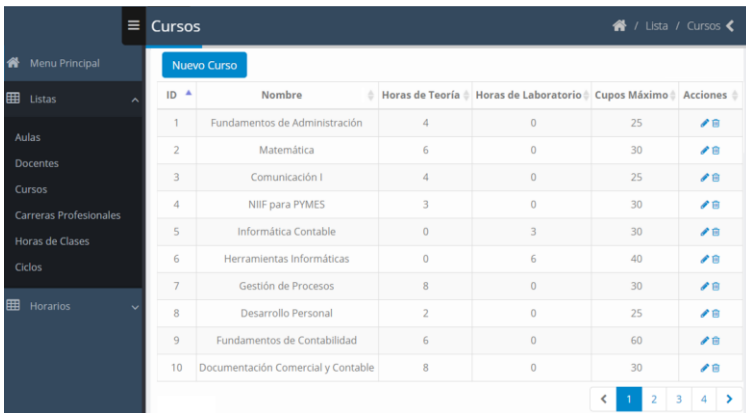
Cursos

/ Lista / Cursos

Menu Principal

Listas

Aulas
Docentes
Cursos
Carreras Profesionales
Horas de Clases
Ciclos

Horarios

Nuevo Curso

| ID | Nombre | Horas de Teoría | Horas de Laboratorio | Cupos Máximo | Acciones |
|---|---|---|---|---|---|
| 1 | Fundamentos de Administración | 4 | 0 | 25 | |
| 2 | Matemática | 6 | 0 | 30 | |
| 3 | Comunicación I | 4 | 0 | 25 | |
| 4 | NIIF para PYMES | 3 | 0 | 30 | |
| 5 | Informática Contable | 0 | 3 | 30 | |
| 6 | Herramientas Informáticas | 0 | 6 | 40 | |
| 7 | Gestión de Procesos | 8 | 0 | 30 | |
| 8 | Desarrollo Personal | 2 | 0 | 25 | |
| 9 | Fundamentos de Contabilidad | 6 | 0 | 60 | |
| 10 | Documentación Comercial y Contable | 8 | 0 | 30 | |

‹ 1 2 3 4 ›